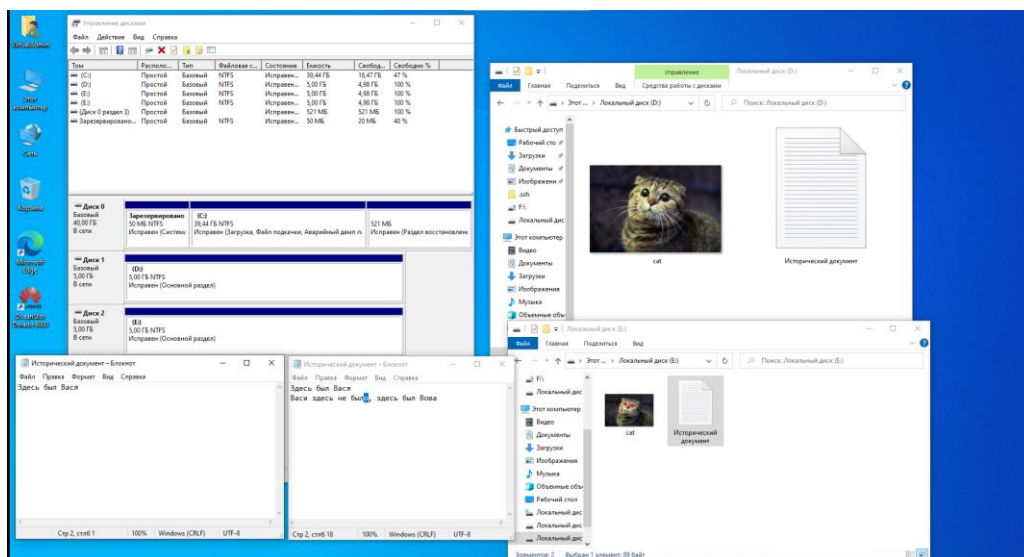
VirtualMaster

Этот компьютер

Сеть

Корзина

Microsoft Edge

OceanStor Dorado 6000

Управление дисками

Файл Действие Вид Справка

| Том | Располо... | Тип | Файловая с... | Состояние | Емкость | Свобод... | Свободно % |
|---|---|---|---|---|---|---|---|
| (C:) | Простой | Базовый | NTFS | Исправен... | 39,44 ГБ | 18,47 ГБ | 47 % |
| (D:) | Простой | Базовый | NTFS | Исправен... | 5,00 ГБ | 4,98 ГБ | 100 % |
| (E:) | Простой | Базовый | NTFS | Исправен... | 5,00 ГБ | 4,98 ГБ | 100 % |
| (E:) | Простой | Базовый | NTFS | Исправен... | 5,00 ГБ | 4,98 ГБ | 100 % |
| (Диск 0 раздел 3) | Простой | Базовый | | Исправен... | 521 МБ | 521 МБ | 100 % |
| Зарезервировано... | Простой | Базовый | NTFS | Исправен... | 50 МБ | 20 МБ | 40 % |

Диск 0
Базовый
40,00 ГБ
В сети

Зарезервировано
50 МБ NTFS
Исправен (Систем

(C:)
39,44 ГБ NTFS
Исправен (Загрузка, Файл подкачки, Аварийный дамп п

521 МБ
Исправен (Раздел восстановле

Диск 1
Базовый
5,00 ГБ
В сети

(D:)
5,00 ГБ NTFS
Исправен (Основной раздел)

Диск 2
Базовый
5,00 ГБ
В сети

(E:)
5,00 ГБ NTFS
Исправен (Основной раздел)

Исторический документ – Блокнот

Файл Правка Формат Вид Справка

Здесь был Вася

Стр 2, стлб 1 100% Windows (CRLF) UTF-8

Исторический документ – Блокнот

Файл Правка Формат Вид Справка

Здесь был Вася
Вася здесь не был, здесь был Вова

Стр 2, стлб 18 100% Windows (CRLF) UTF-8

Управление Локальный диск (D:)

Файл Главная Поделиться Вид Средства работы с дисками

Этот ... › Локальный диск (D:)

Поиск: Локальный диск (D:)

Быстрый доступ
Рабочий сто
Загрузки
Документы
Изображени
.ssh
F:\
Локальный дис
Этот компьютер
Видео
Документы
Загрузки
Изображения
Музыка
Объемные объ

cat

Исторический документ

Локальный диск (E:)

Файл Главная Поделиться Вид

Этот ... › Локальный диск (E:)

Поиск: Локальный диск (E:)

F:\
Локальный дис
Этот компьютер
Видео
Документы
Загрузки
Изображения
Музыка
Объемные объ
Рабочий стол
Локальный дис
Локальный дис
Локальный дис

cat

Исторический документ

Элементов: 2 Выбран 1 элемент: 89 байт